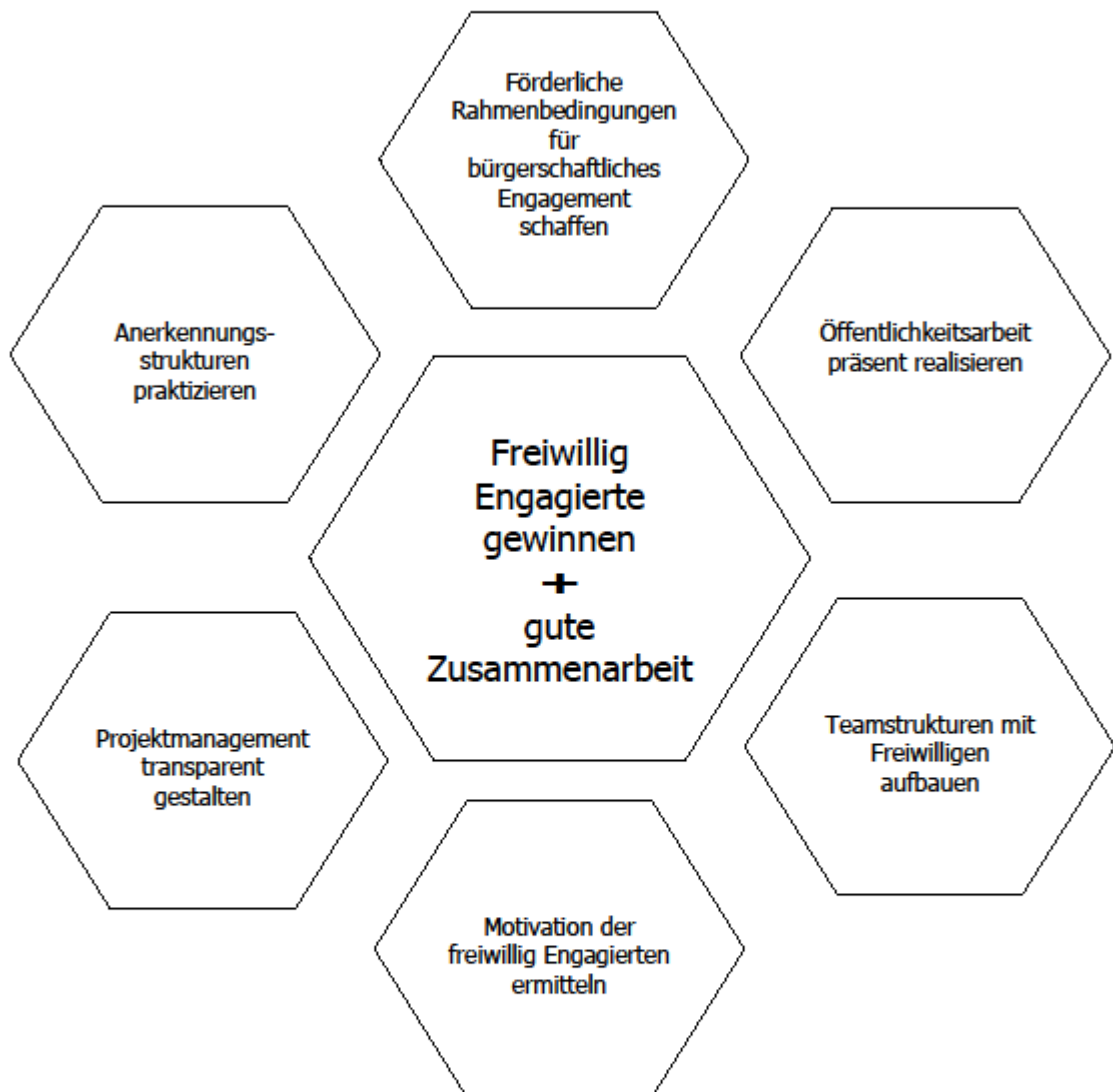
Förderliche Rahmenbedingungen für bürgerschaftliches Engagement schaffen

Anerkennungs-strukturen praktizieren

Öffentlichkeitsarbeit präsent realisieren

Freiwillig Engagierte gewinnen
+
gute Zusammenarbeit

Projektmanagement transparent gestalten

Teamstrukturen mit Freiwilligen aufbauen

Motivation der freiwillig Engagierten ermitteln